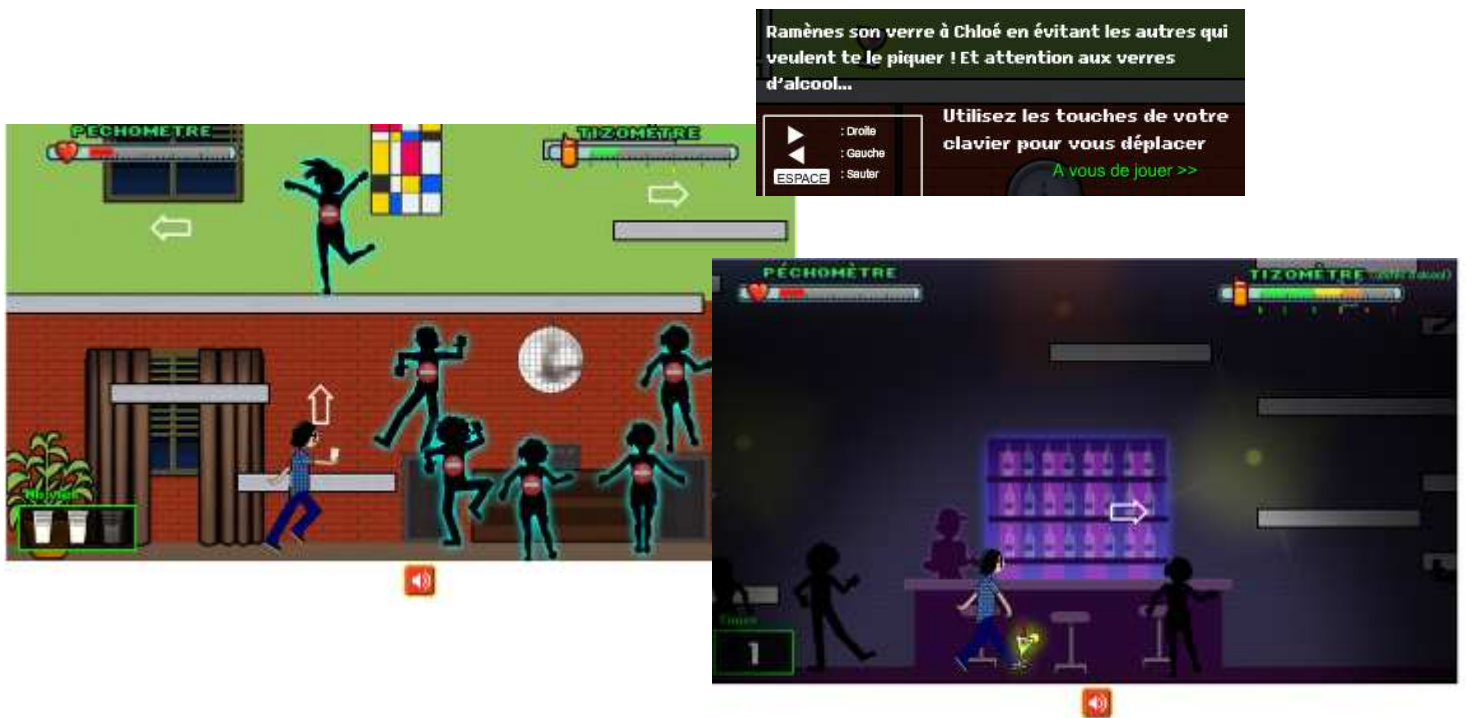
Ramènes son verre à Chloé en évitant les autres qui veulent te le piquer ! Et attention aux verres d'alcool...

: Droite
: Gauche
ESPACE : Sauter

Utilisez les touches de votre clavier pour vous déplacer

A vous de jouer >>

PÉCHOMÈTRE

TIZOMÈTRE

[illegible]

PÉCHOMÈTRE

TIZOMÈTRE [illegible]

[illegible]

1